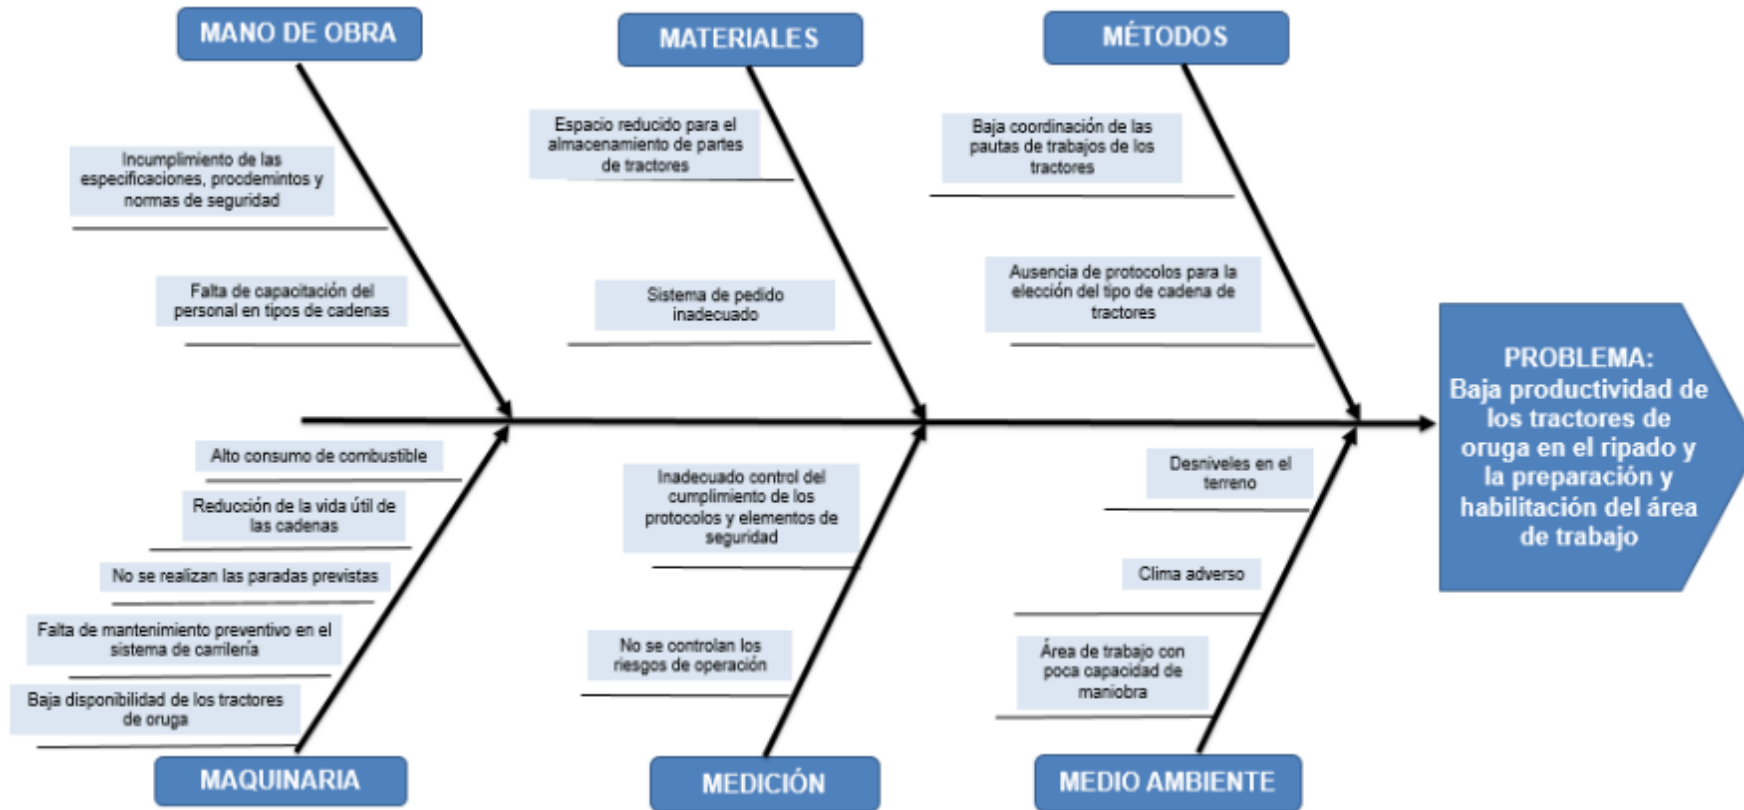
MANO DE OBRA

MATERIALES

MÉTODOS

Incumplimiento de las especificaciones, procdemintos y normas de seguridad

Falta de capacitación del personal en tipos de cadenas

Espacio reducido para el almacenamiento de partes de tractores

Sistema de pedido inadecuado

Baja coordinación de las pautas de trabajos de los tractores

Ausencia de protocolos para la elección del tipo de cadena de tractores

PROBLEMA: Baja productividad de los tractores de oruga en el ripado y la preparación y habilitación del área de trabajo

Alto consumo de combustible

Reducción de la vida útil de las cadenas

No se realizan las paradas previstas

Falta de mantenimiento preventivo en el sistema de carrilería

Baja disponibilidad de los tractores de oruga

Inadecuado control del cumplimiento de los protocolos y elementos de seguridad

No se controlan los riesgos de operación

Desniveles en el terreno

Clima adverso

Área de trabajo con poca capacidad de maniobra

MAQUINARIA

MEDICIÓN

MEDIO AMBIENTE